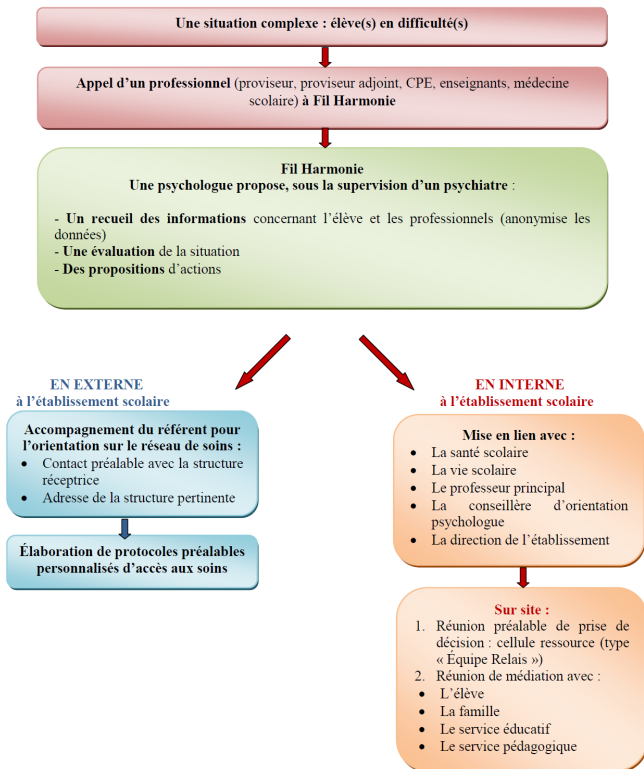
Une situation complexe : élève(s) en difficulté(s)

Appel d'un professionnel (proviseur, proviseur adjoint, CPE, enseignants, médecine scolaire) à Fil Harmonie

Fil Harmonie
Une psychologue propose, sous la supervision d'un psychiatre :

- Un recueil des informations concernant l'élève et les professionnels (anonymise les données)
- Une évaluation de la situation
- Des propositions d'actions

EN EXTERNE
à l'établissement scolaire

Accompagnement du référent pour l'orientation sur le réseau de soins :
- Contact préalable avec la structure réceptrice
- Adresse de la structure pertinente

Élaboration de protocoles préalables personnalisés d'accès aux soins

EN INTERNE
à l'établissement scolaire

Mise en lien avec :
- La santé scolaire
- La vie scolaire
- Le professeur principal
- La conseillère d'orientation psychologue
- La direction de l'établissement

Sur site :
1. Réunion préalable de prise de décision : cellule ressource (type « Équipe Relais »)
2. Réunion de médiation avec :
- L'élève
- La famille
- Le service éducatif
- Le service pédagogique